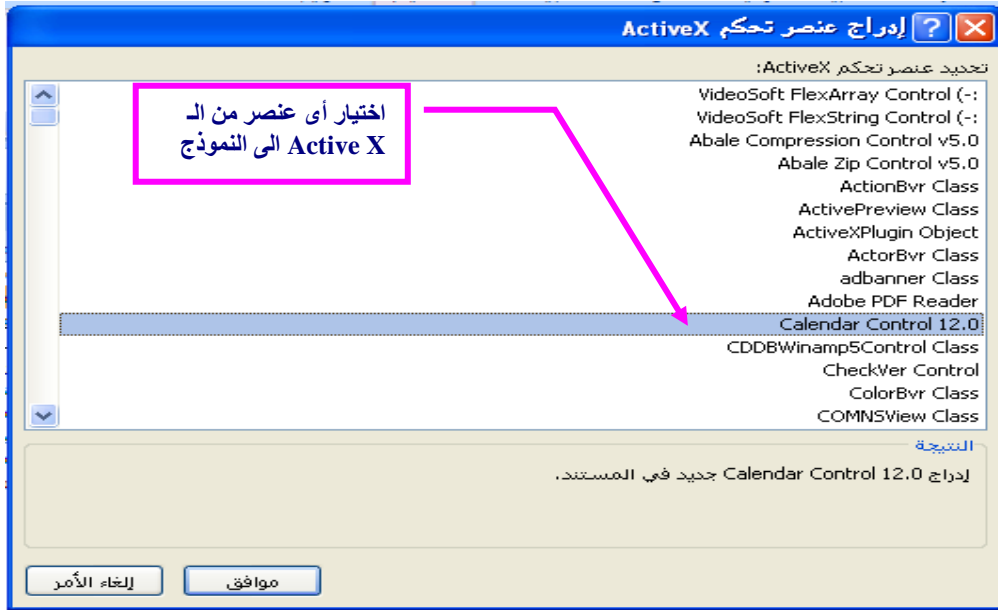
إدراج عنصر تحكم ActiveX

تحديد عنصر تحكم ActiveX:

اختيار أى عنصر من الـ Active X الى النموذج

VideoSoft FlexArray Control (-:
VideoSoft FlexString Control (-:
Abale Compression Control v5.0
Abale Zip Control v5.0
ActionBvr Class
ActivePreview Class
ActiveXPlugin Object
ActorBvr Class
adbanner Class
Adobe PDF Reader
Calendar Control 12.0
CDDBWinamp5Control Class
CheckVer Control
ColorBvr Class
COMNSView Class

النتيجة

إدراج Calendar Control 12.0 جديد في المستند.

موافق
إلغاء الأمر